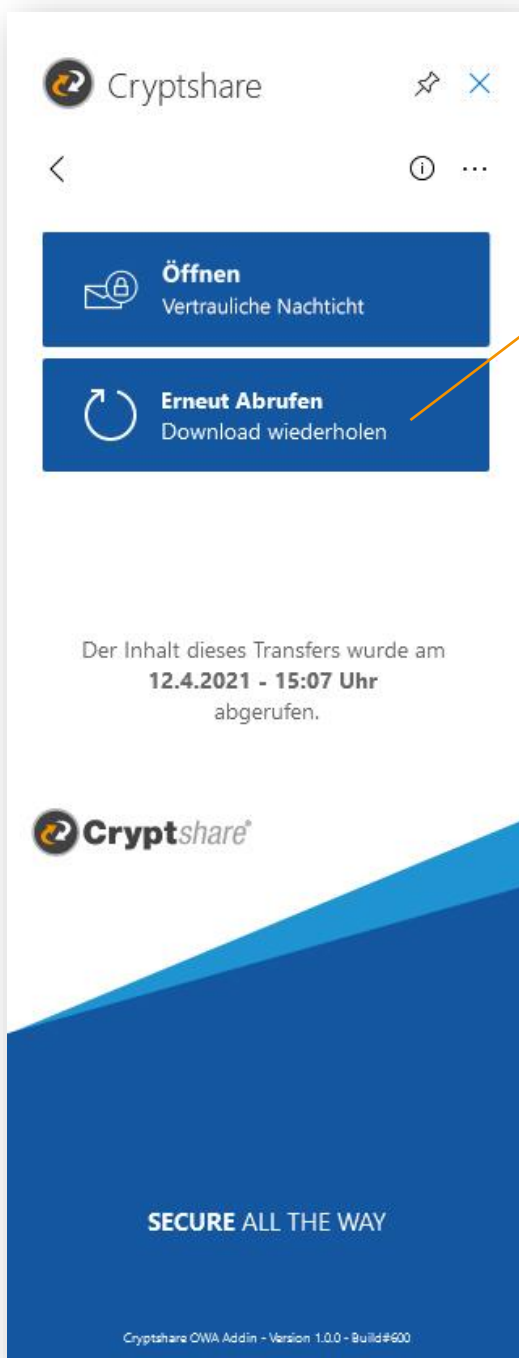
Cryptshare

Öffnen
Vertrauliche Nachticht

Erneut Abrufen
Download wiederholen

Der Inhalt dieses Transfers wurde am
12.4.2021 - 15:07 Uhr
abgerufen.

Cryptshare®

SECURE ALL THE WAY

Cryptshare OWA Addin - Version 1.0.0 - Build#600